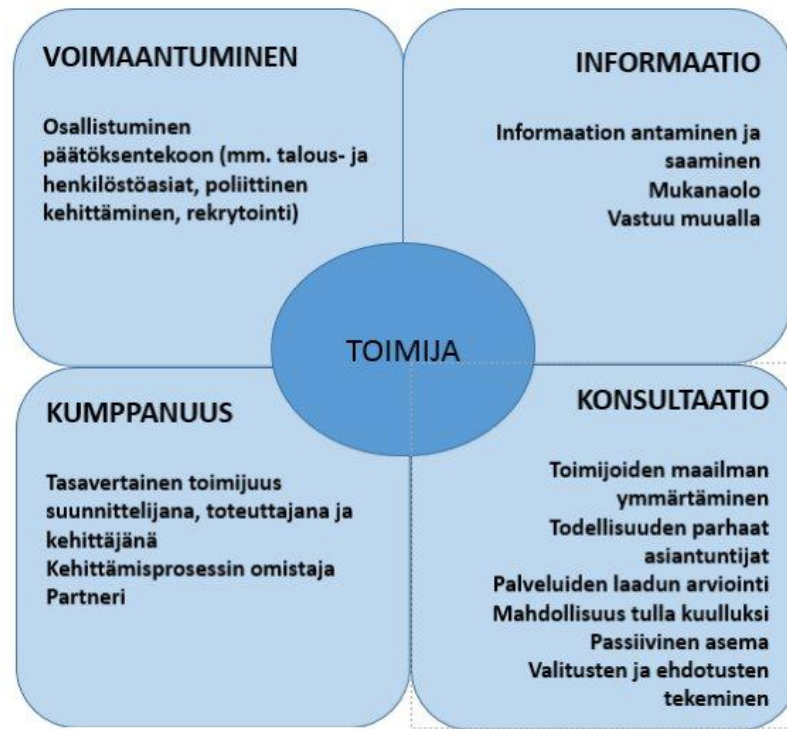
VOIMAANTUMINEN

Osallistuminen päätöksentekoon (mm. talous- ja henkilöstöasiat, poliittinen kehittäminen, rekrytointi)

INFORMAATIO

Informaation antaminen ja saaminen
Mukanaolo
Vastuu muualla

TOIMIJA

KUMPPANUUS

Tasavertainen toimijuus suunnittelijana, toteuttajana ja kehittäjänä
Kehittämisprosessin omistaja
Partneri

KONSULTAATIO

Toimijoiden maailman ymmärtäminen
Todellisuuden parhaat asiantuntijat
Palveluiden laadun arviointi
Mahdollisuus tulla kuulluksi
Passiivinen asema
Valitusten ja ehdotusten tekeminen